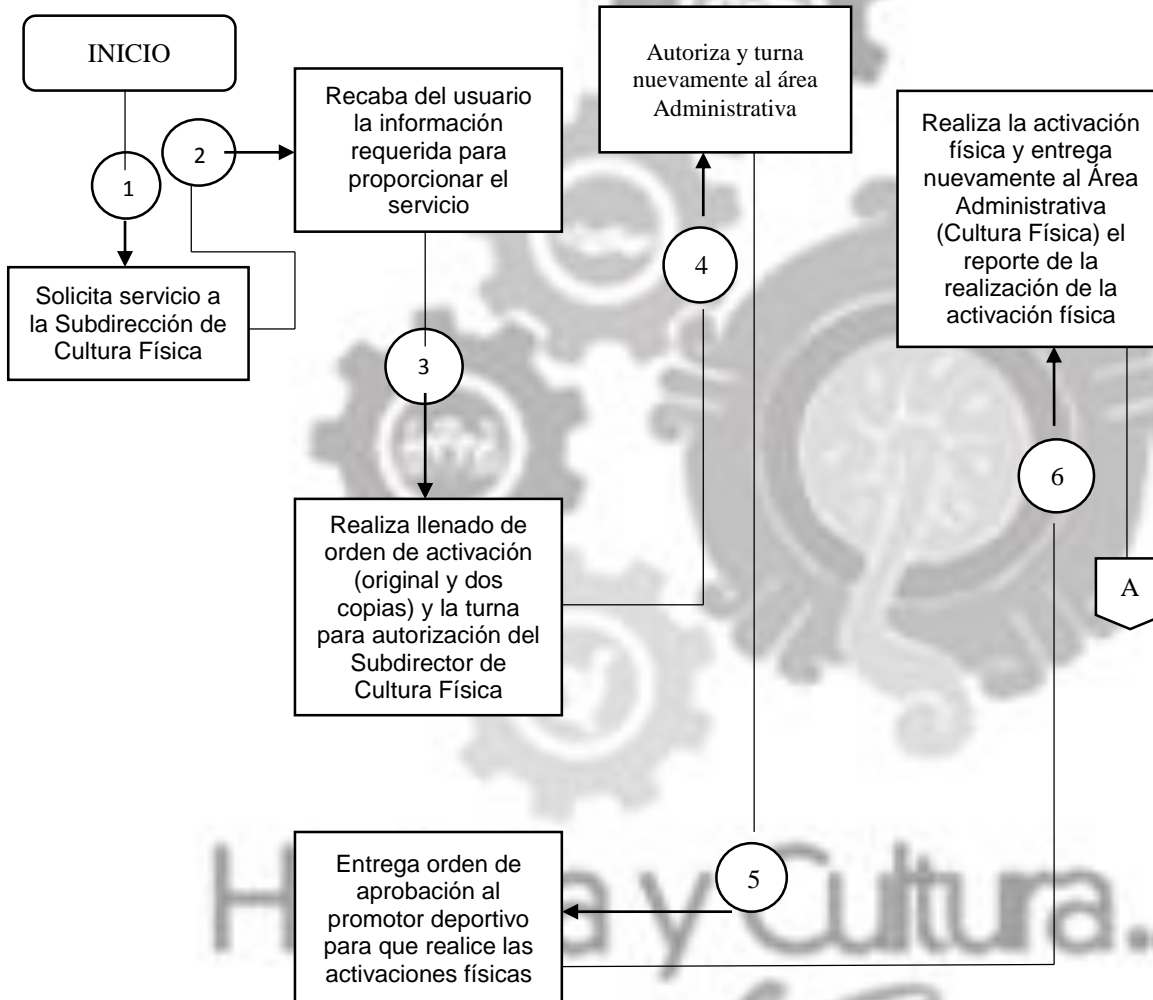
INICIO

1

Solicita servicio a la Subdirección de Cultura Física

2

Recaba del usuario la información requerida para proporcionar el servicio

3

Realiza llenado de orden de activación (original y dos copias) y la turna para autorización del Subdirector de Cultura Física

4

Autoriza y turna nuevamente al área Administrativa

5

Entrega orden de aprobación al promotor deportivo para que realice las activaciones físicas

6

Realiza la activación física y entrega nuevamente al Área Administrativa (Cultura Física) el reporte de la realización de la activación física

A

H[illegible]a y Cultura.